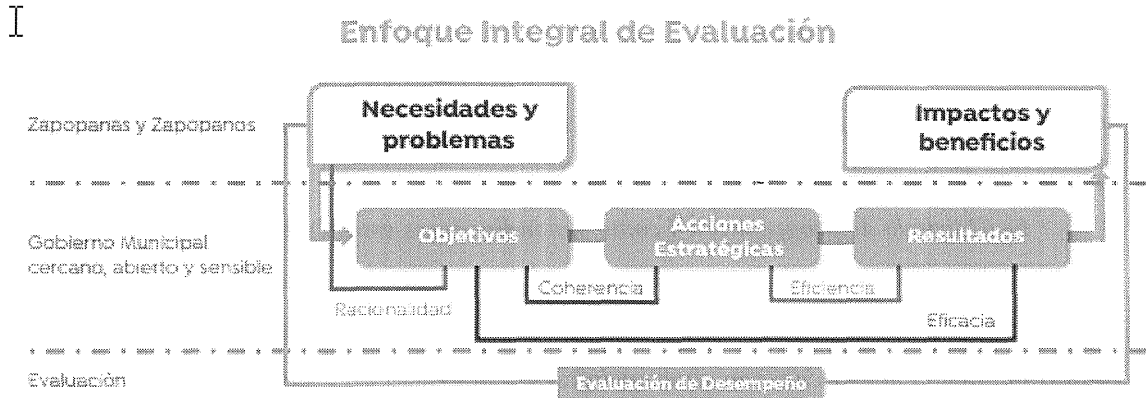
Enfoque Integral de Evaluación

Zapopanas y Zapopanos

Necesidades y problemas

Impactos y beneficios

Gobierno Municipal cercano, abierto y sensible

Objetivos

Acciones Estratégicas

Resultados

Coherencia

Eficiencia

Racionalidad

Eficacia

Evaluación

Evaluación de Desempeño